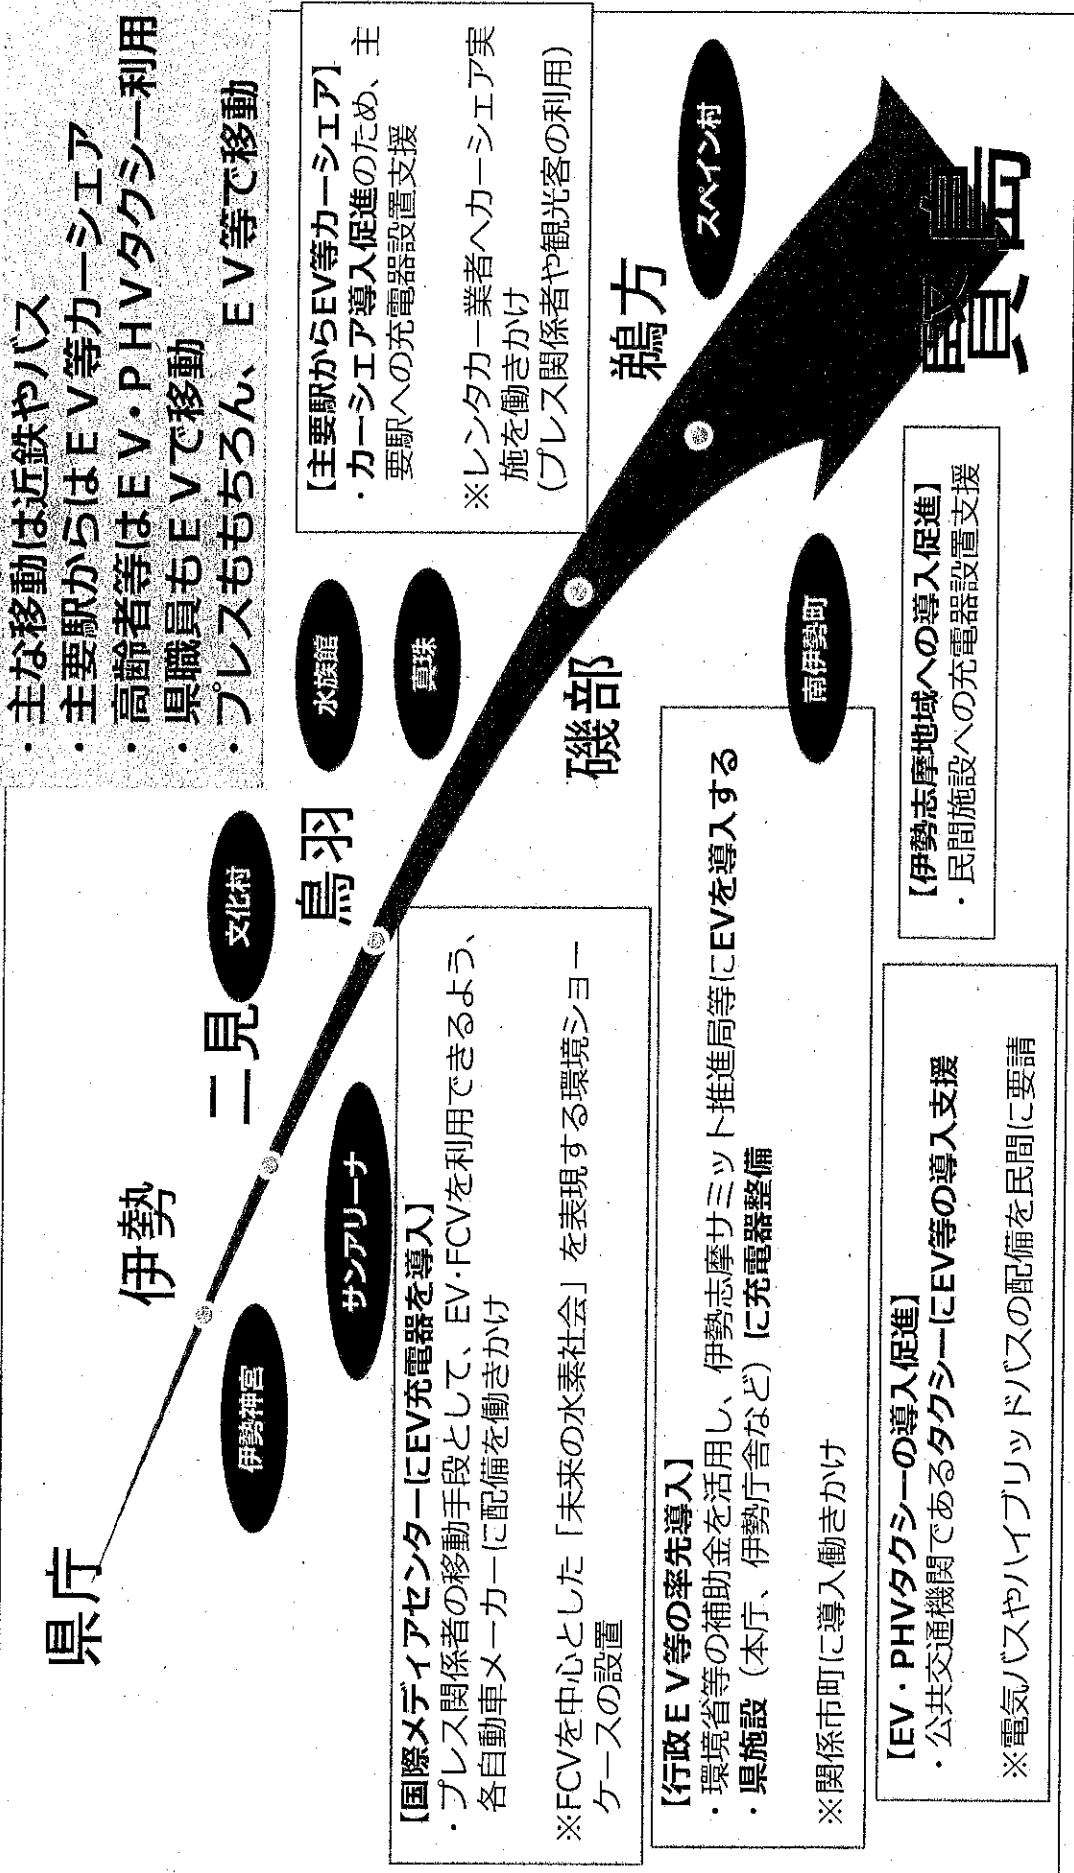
・主な移動は近鉄やバス
・主要駅からはＥＶ等カーシェア
・高齢者等はＥＶ・ＰＨＶタクシー利用
・県職員もＥＶで移動
・プレスはもちろん、ＥＶ等で移動

【主要駅からEV等カーシェア】
・カーシェア導入促進のため、主要駅への充電器設置支援

※レンタカー業者へカーシェア実施を働きかけ
（プレス関係者や観光客の利用）

県庁
伊勢
伊勢神宮
二見
サンアリーナ
鳥羽
文化村
水族館
真珠
磯部
南伊勢町
鵜方
スペイン村
賢島

【国際メディアセンターにEV充電器を導入】
・プレス関係者の移動手段として、EV・FCVを利用できるよう、各自動車メーカーに配備を働きかけ

※FCVを中心とした「未来の水素社会」を表現する環境ショーケースの設置

【行政ＥＶ等の率先導入】
・環境省等の補助金を活用し、伊勢志摩サミット推進局等にEVを導入する
・県施設（本庁、伊勢庁舎など）に充電器整備

※関係市町に導入働きかけ

【伊勢志摩地域への導入促進】
・民間施設への充電器設置支援

【EV・PHVタクシーの導入促進】
・公共交通機関であるタクシーにEV等の導入支援

※電気バスやハイブリッドバスの配備を民間に要請